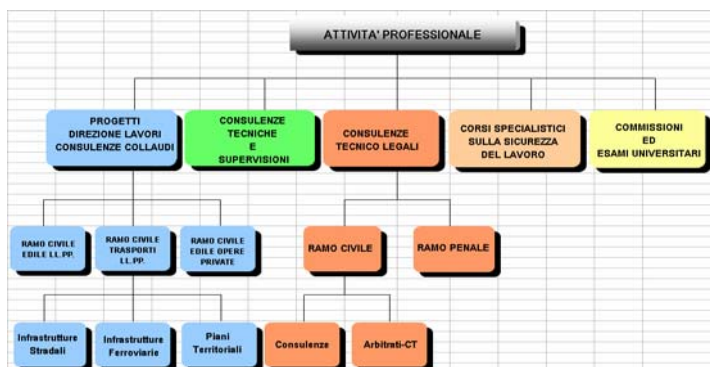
ATTIVITA' PROFESSIONALE

PROGETTI DIREZIONE LAVORI CONSULENZE COLLAUDI

CONSULENZE TECNICHE E SUPERVISIONI

CONSULENZE TECNICO LEGALI

CORSI SPECIALISTICI SULLA SICUREZZA DEL LAVORO

COMMISSIONI ED ESAMI UNIVERSITARI

RAMO CIVILE EDILE LL.PP.

RAMO CIVILE TRASPORTI LL.PP.

RAMO CIVILE EDILE OPERE PRIVATE

RAMO CIVILE

RAMO PENALE

Infrastrutture Stradali

Infrastrutture Ferroviarie

Piani Territoriali

Consulenze

Arbitrati-CT